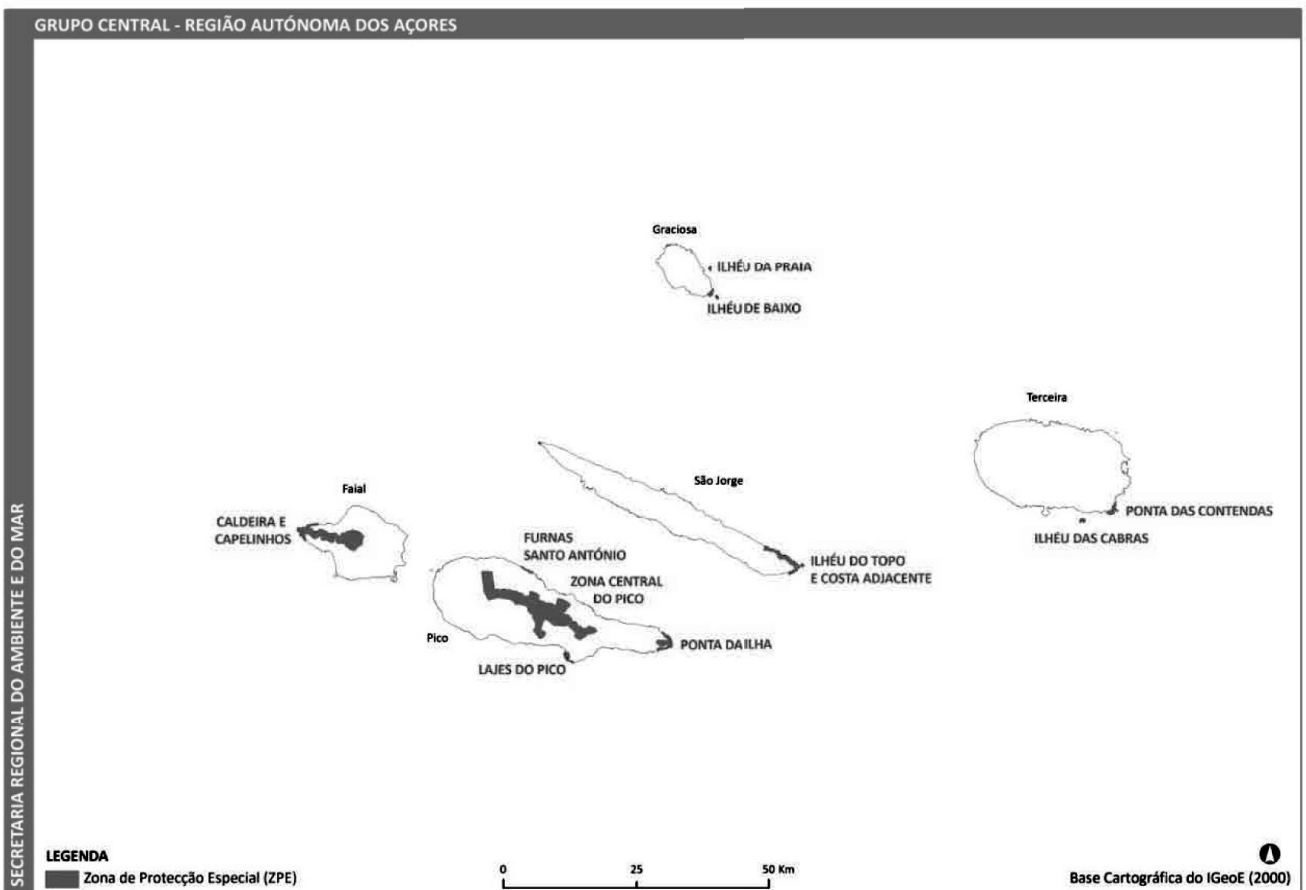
GRUPO CENTRAL - REGIÃO AUTÓNOMA DOS AÇORES

SECRETARIA REGIONAL DO AMBIENTE E DO MAR

Graciosa

ILHÉU DA PRAIA

ILHÉU DE BAIXO

Terceira

São Jorge

Faial

CALDEIRA E CAPELINHOS

FURNAS SANTO ANTÓNIO

ZONA CENTRAL DO PICO

ILHÉU DO TOPO E COSTA ADJACENTE

PONTA DAS CONTENDAS

ILHÉU DAS CABRAS

Pico

PONTA DA ILHA

LAJES DO PICO

LEGENDA

Zona de Protecção Especial (ZPE)

0 25 50 Km

Base Cartográfica do IGeoE (2000)